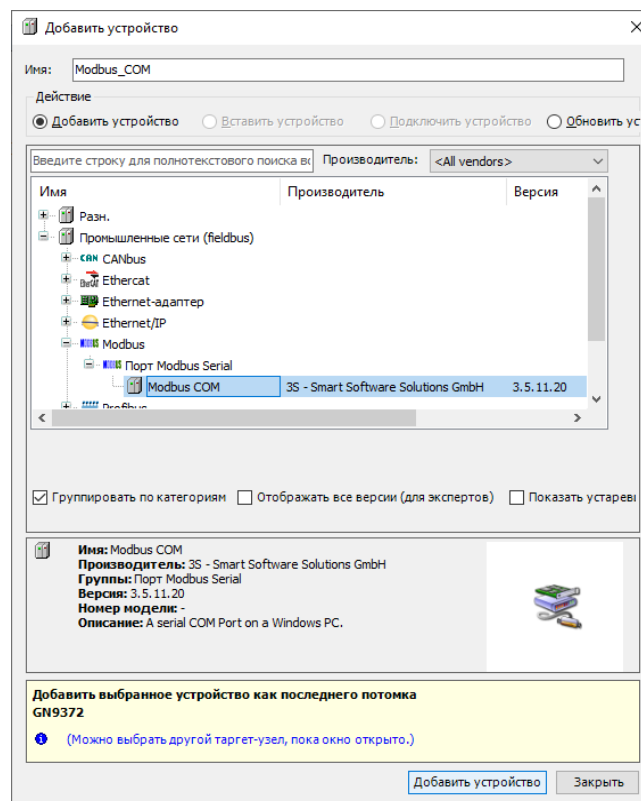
Добавить устройство

Имя: Modbus_COM

Действие
Добавить устройство  Вставить устройство  Подключить устройство  Обновить ус

Введите строку для полнотекстового поиска во  Производитель: <All vendors>

| Имя | Производитель | Версия |
|---|---|---|
| Разн. | | |
| Промышленные сети (fieldbus) | | |
| CANbus | | |
| Ethercat | | |
| Ethernet-адаптер | | |
| Ethernet/IP | | |
| Modbus | | |
| Порт Modbus Serial | | |
| Modbus COM | 3S - Smart Software Solutions GmbH | 3.5.11.20 |
| Profibus | | |

Группировать по категориям  Отображать все версии (для экспертов)  Показать устарев

Имя: Modbus COM
Производитель: 3S - Smart Software Solutions GmbH
Группы: Порт Modbus Serial
Версия: 3.5.11.20
Номер модели: -
Описание: A serial COM Port on a Windows PC.

Добавить выбранное устройство как последнего потомка
GN9372

(Можно выбрать другой таргет-узел, пока окно открыто.)

Добавить устройство  Закрыть